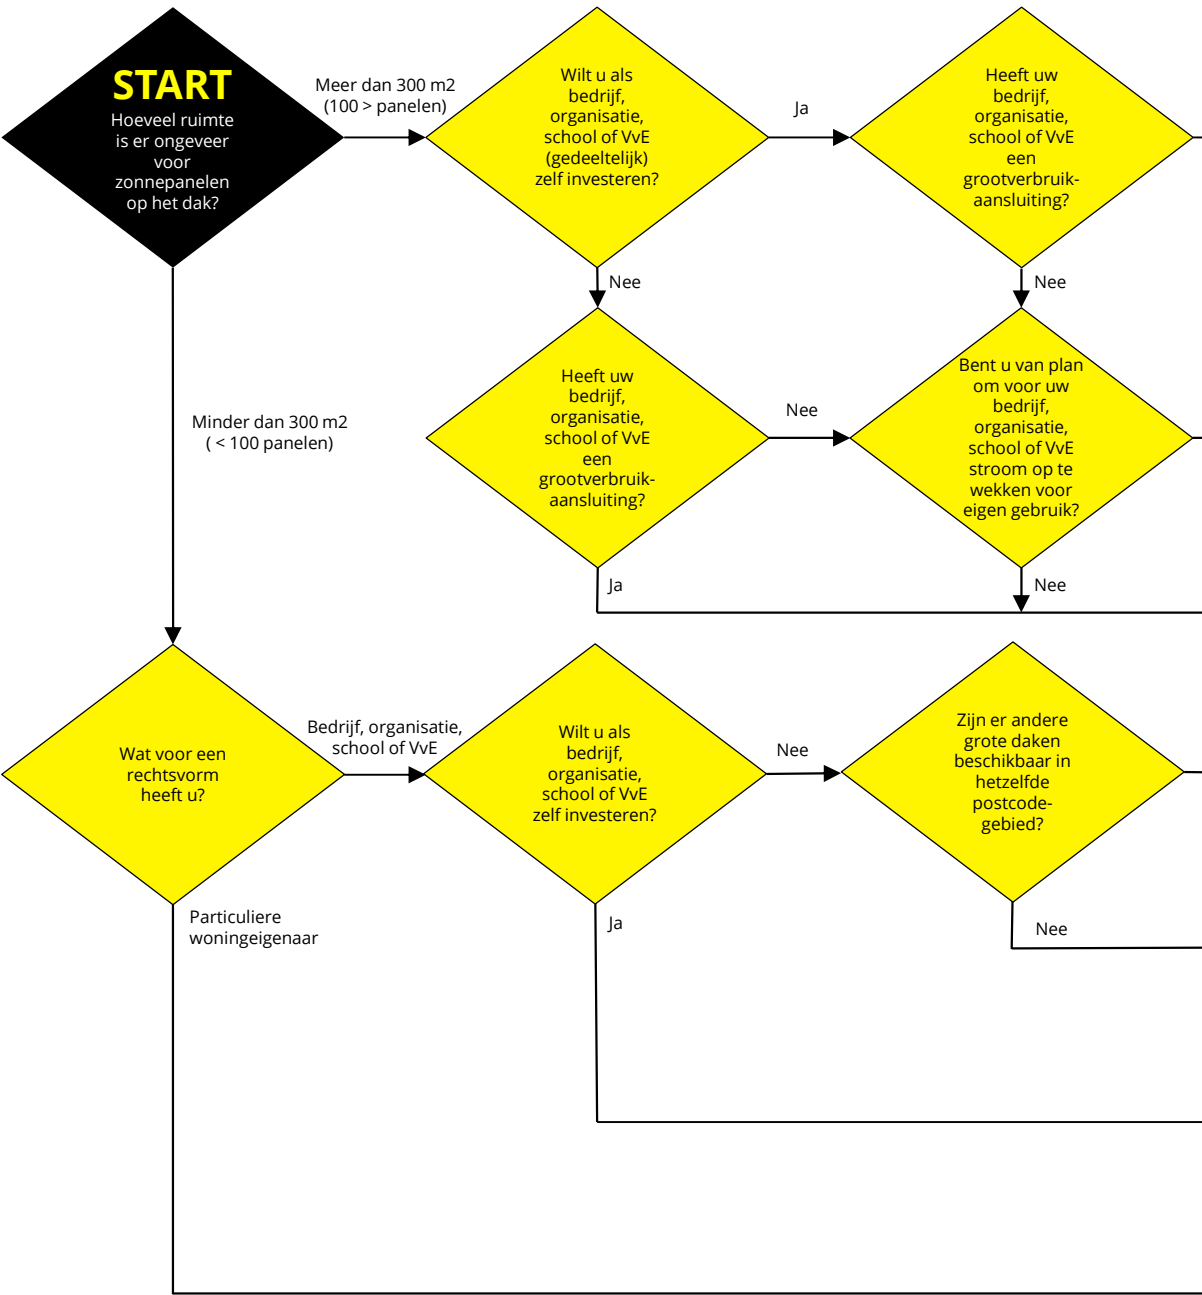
START
Hoeveel ruimte is er ongeveer voor zonnepanelen op het dak?

Meer dan 300 m2 (100 > panelen)

Wilt u als bedrijf, organisatie, school of VvE (gedeeltelijk) zelf investeren?

Ja

Heeft uw bedrijf, organisatie, school of VvE een grootverbruik-aansluiting?

Nee

Nee

Heeft uw bedrijf, organisatie, school of VvE een grootverbruik-aansluiting?

Nee

Bent u van plan om voor uw bedrijf, organisatie, school of VvE stroom op te wekken voor eigen gebruik?

Minder dan 300 m2 ( < 100 panelen)

Ja

Nee

Wat voor een rechtsvorm heeft u?

Bedrijf, organisatie, school of VvE

Wilt u als bedrijf, organisatie, school of VvE zelf investeren?

Nee

Zijn er andere grote daken beschikbaar in hetzelfde postcode-gebied?

Particuliere woningeigenaar

Ja

Nee